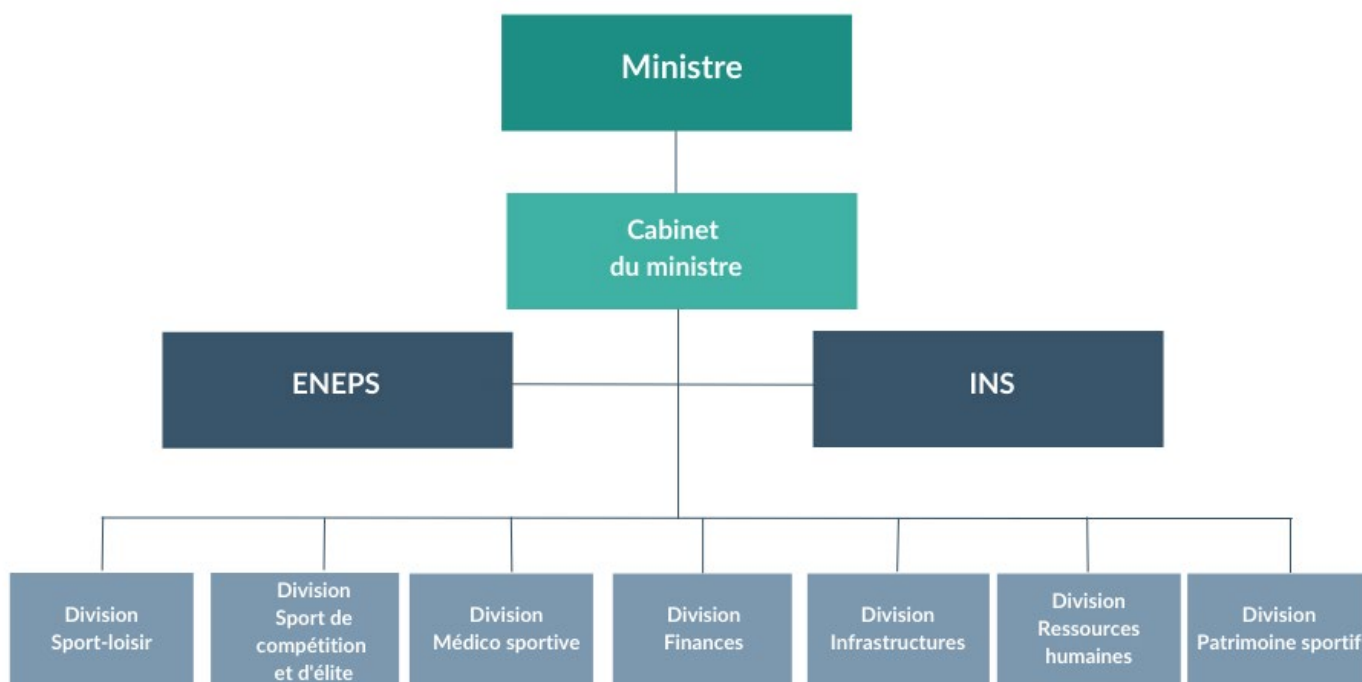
Ministre

Cabinet du ministre

ENEPS

INS

Division Sport-loisir

Division Sport de compétition et d'élite

Division Médico sportive

Division Finances

Division Infrastructures

Division Ressources humaines

Division Patrimoine sportif